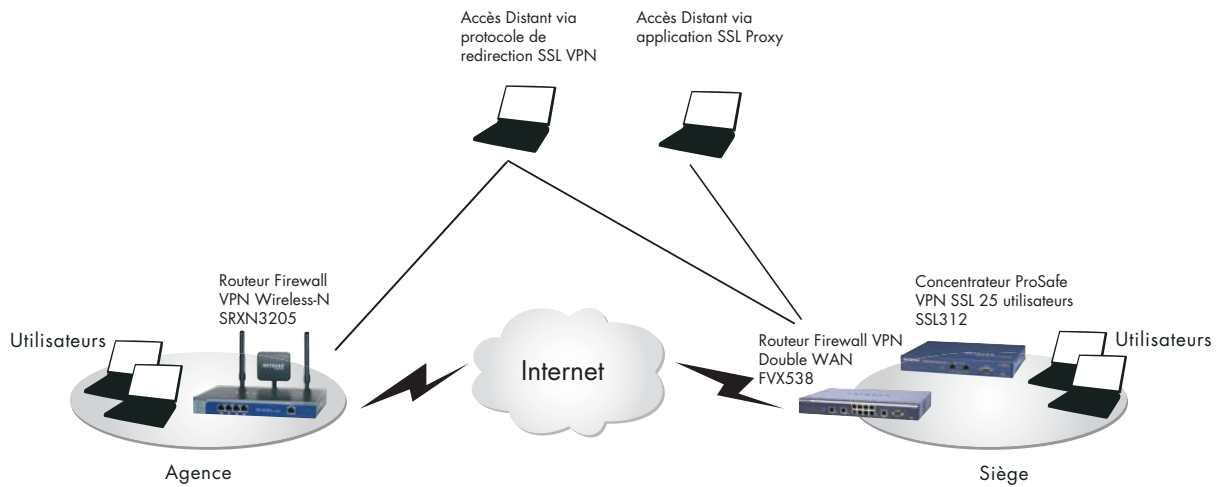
Accès Distant via protocole de redirection SSL VPN

Accès Distant via application SSL Proxy

Routeur Firewall VPN Wireless-N SRXN3205

Utilisateurs

Internet

Concentrateur ProSafe VPN SSL 25 utilisateurs SSL312

Routeur Firewall VPN Double WAN FVX538

Utilisateurs

Agence

Siège